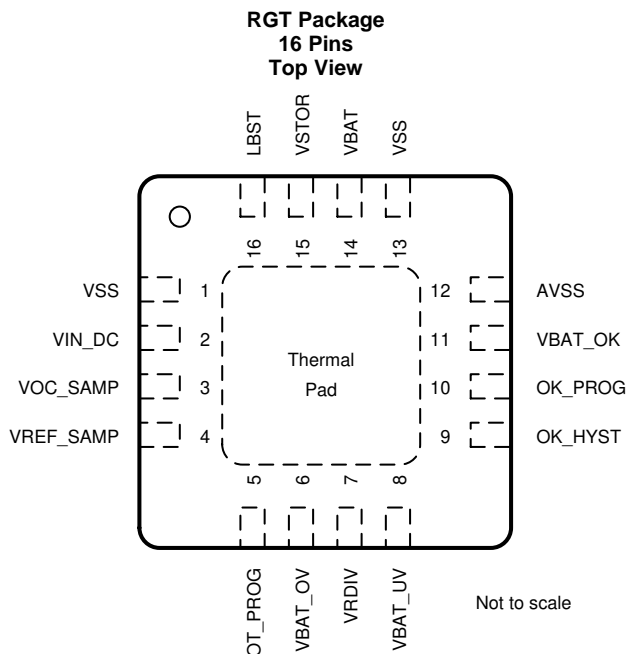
RGT Package
16 Pins
Top View

LBST
VSTOR
VBAT
VSS

16
15
14
13

VSS
1
VIN_DC
2
VOC_SAMP
3
VREF_SAMP
4

Thermal
Pad

12
AVSS
11
VBAT_OK
10
OK_PROG
9
OK_HYST

5
6
7
8

OT_PROG
VBAT_OV
VRDIV
VBAT_UV

Not to scale